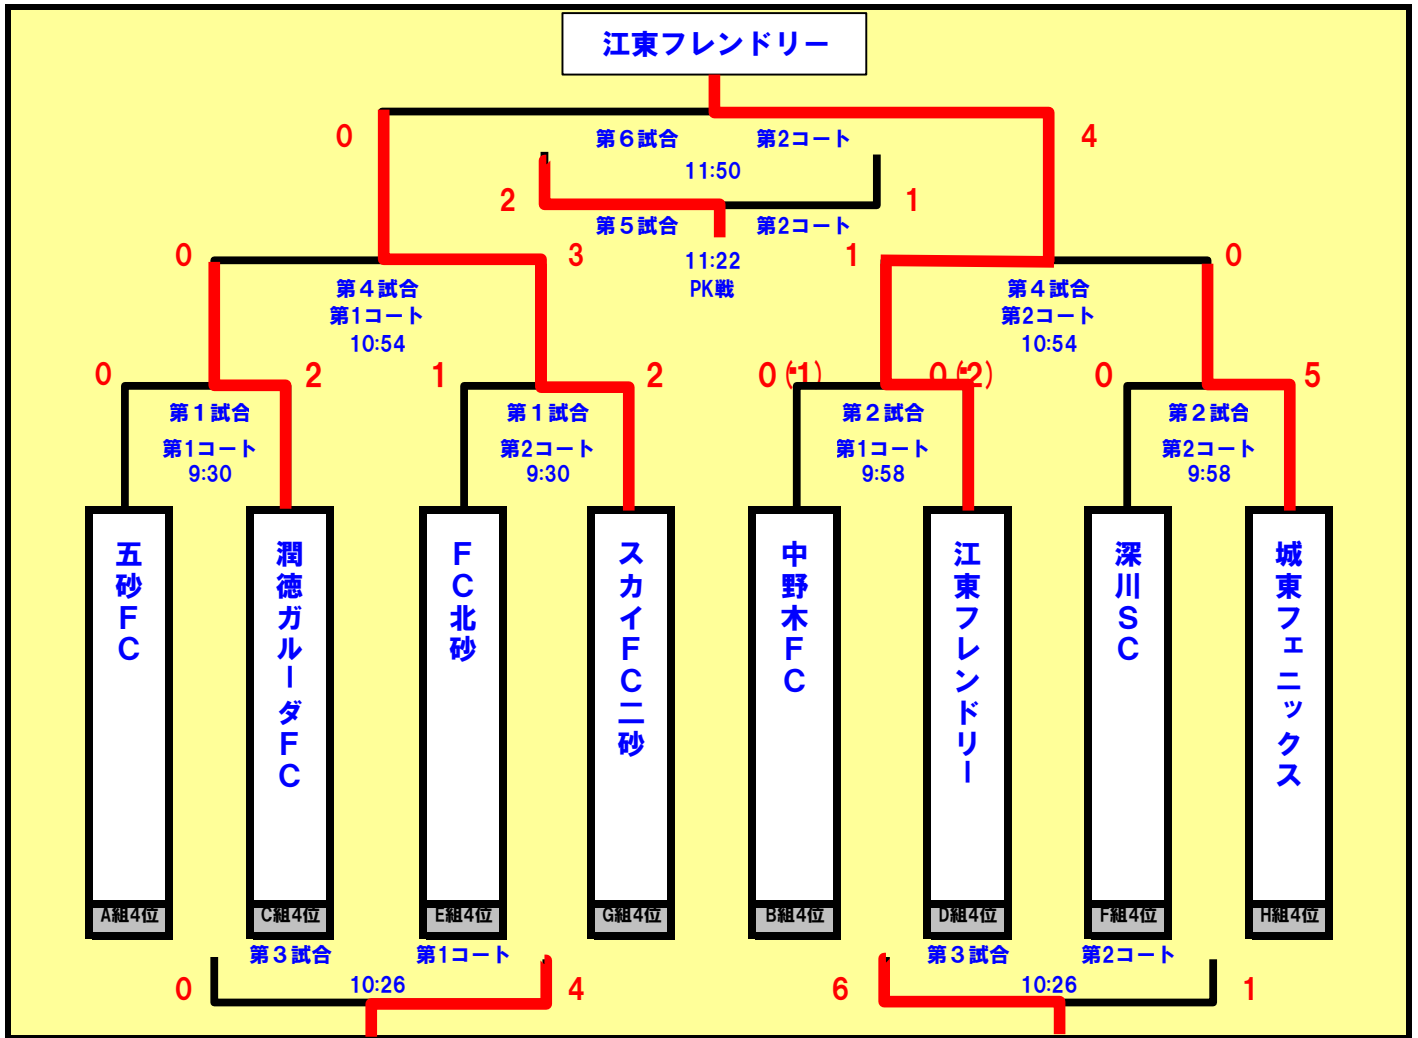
江東フレンドリー

0
第６試合
第2コート
11:50
4
2
1
第５試合
第2コート
11:22
PK戦
0
3
1
0
第４試合
第1コート
10:54
第４試合
第2コート
10:54
0
2
1
2
0 (1)
0 (2)
0
5
第１試合
第1コート
9:30
第１試合
第2コート
9:30
第２試合
第1コート
9:58
第２試合
第2コート
9:58

五砂FC
A組4位
潤徳ガルーダFC
C組4位
FC北砂
E組4位
スカイFC二砂
G組4位
中野木FC
B組4位
江東フレンドリー
D組4位
深川SC
F組4位
城東フェニックス
H組4位

第３試合
第1コート
10:26
0
4
第３試合
第2コート
10:26
6
1